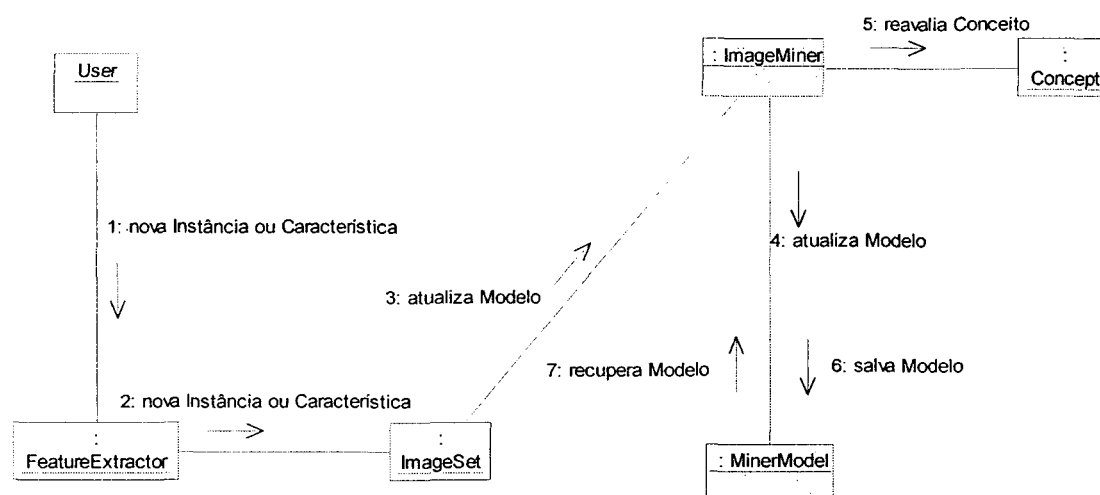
User

: ImageMiner

5: reavalia Conceito

: Concept

1: nova Instância ou Característica

4: atualiza Modelo

3: atualiza Modelo

7: recupera Modelo

6: salva Modelo

2: nova Instância ou Característica

: FeatureExtractor

: ImageSet

: MinerModel